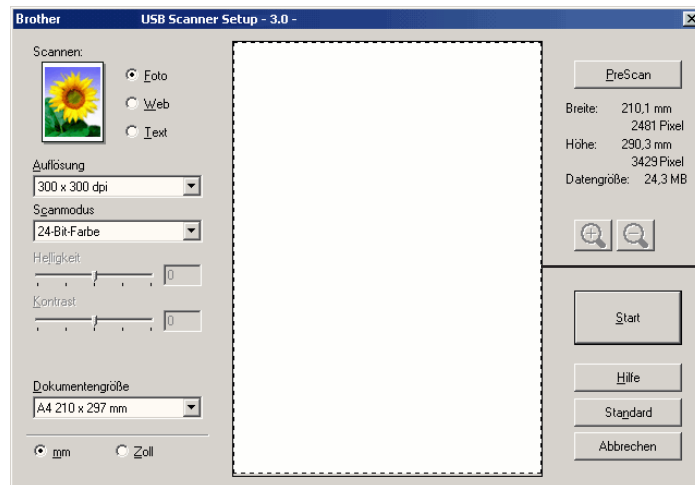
Brother USB Scanner Setup - 3.0 -

Scannen:
Foto
Web
Text

Auflösung
300 x 300 dpi

Scanmodus
24-Bit-Farbe

Helligkeit
0

Kontrast
0

Dokumentengröße
A4 210 x 297 mm

mm
Zoll

PreScan

Breite: 210,1 mm
2481 Pixel
Höhe: 290,3 mm
3429 Pixel
Datengröße: 24,3 MB

Start

Hilfe

Standard

Abbrechen